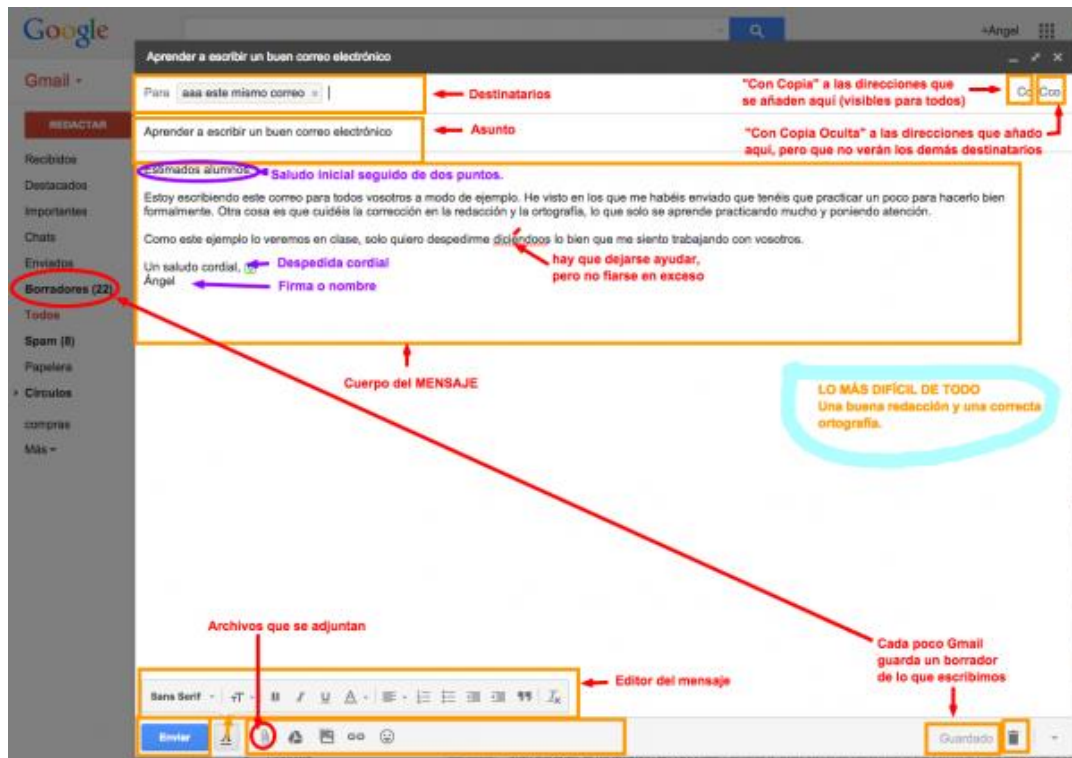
Google

+Angel

Gmail -

REDACTAR

Recibidos
Destacados
Importantes
Chats
Enviados
Borradores (22)
Todos
Spam (8)
Papelera
Círculos
compras
Más -

Aprender a escribir un buen correo electrónico

Para aaa este mismo correo ×

Destinatarios

"Con Copia" a las direcciones que se añaden aquí (visibles para todos)

Cc Cco

Aprender a escribir un buen correo electrónico

Asunto

"Con Copia Oculta" a las direcciones que añado aquí, pero que no verán los demás destinatarios

Estimados alumnos:

Saludo inicial seguido de dos puntos.

Estoy escribiendo este correo para todos vosotros a modo de ejemplo. He visto en los que me habéis enviado que tenéis que practicar un poco para hacerlo bien formalmente. Otra cosa es que cuidéis la corrección en la redacción y la ortografía, lo que solo se aprende practicando mucho y poniendo atención.

Como este ejemplo lo veremos en clase, solo quiero despedirme diciéndoos lo bien que me siento trabajando con vosotros.

hay que dejarse ayudar, pero no fiarse en exceso

Un saludo cordial,

Despedida cordial

Ángel

Firma o nombre

Cuerpo del MENSAJE

LO MÁS DIFÍCIL DE TODO
Una buena redacción y una correcta ortografía.

Archivos que se adjuntan

Cada poco Gmail guarda un borrador de lo que escribimos

Editor del mensaje

Sans Serif

Enviar

Guardado